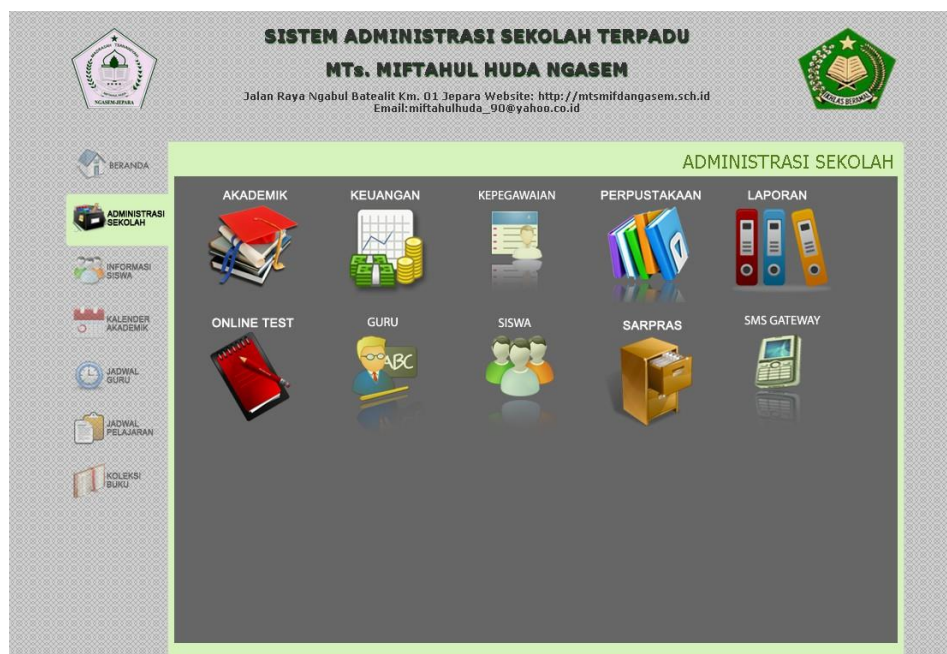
SISTEM ADMINISTRASI SEKOLAH TERPADU

MTs. MIFTAHUL HUDA NGASEM

Jalan Raya Ngabul Batealit Km. 01 Jepara Website: http://mtsmifdangasem.sch.id
Email:miftahulhuda_90@yahoo.co.id

NGASEM-JEPARA

IKHLAS BERAMAL

BERANDA

ADMINISTRASI SEKOLAH

INFORMASI SISWA

KALENDER AKADEMIK

JADWAL GURU

JADWAL PELAJARAN

KOLEKSI BUKU

ADMINISTRASI SEKOLAH

AKADEMIK

KEUANGAN

KEPEGAWAIAN

PERPUSTAKAAN

LAPORAN

ONLINE TEST

GURU

SISWA

SARPRAS

SMS GATEWAY